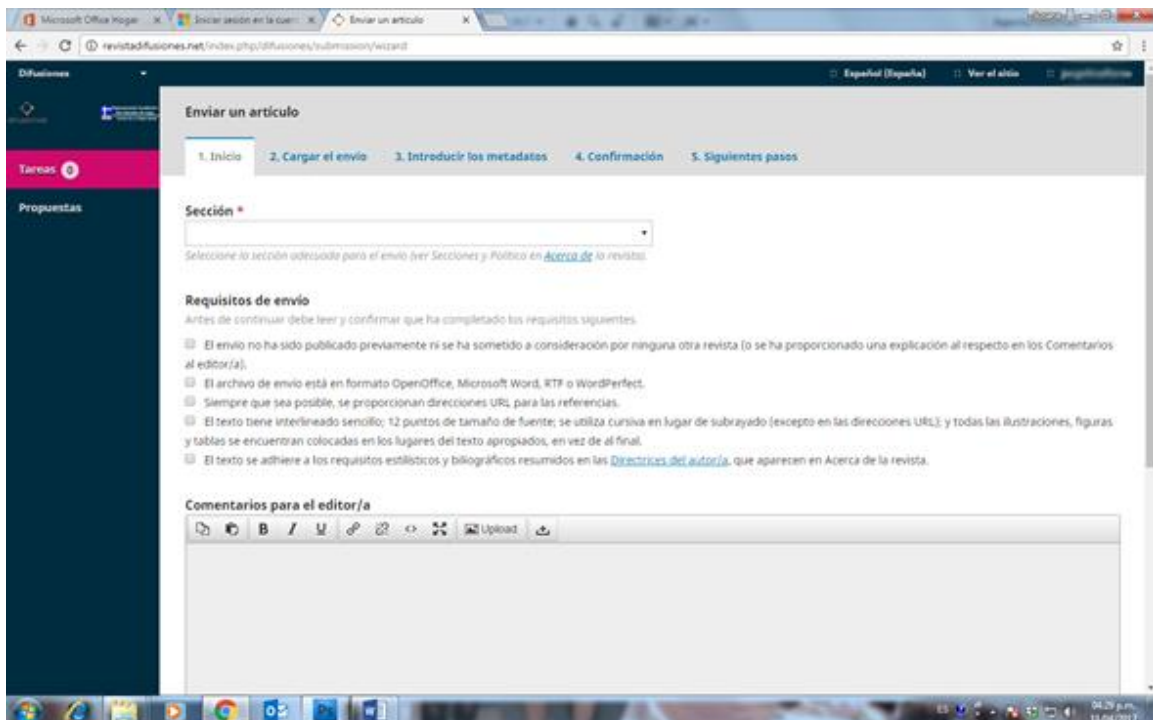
Microsoft Office Hogar | Iniciar sesión en la cuen | Enviar un artículo

revistadifusiones.net/index.php/difusiones/submission/wizard

Difusiones

Español (España) | Ver el sitio

Tareas 0

Propuestas

Enviar un artículo

1. Inicio | 2. Cargar el envío | 3. Introducir los metadatos | 4. Confirmación | 5. Siguientes pasos

Sección *

Seleccione la sección adecuada para el envío (ver Secciones y Política en Acerca de la revista).

Requisitos de envío

Antes de continuar debe leer y confirmar que ha completado los requisitos siguientes.

El envío no ha sido publicado previamente ni se ha sometido a consideración por ninguna otra revista (o se ha proporcionado una explicación al respecto en los Comentarios al editor/a).

El archivo de envío está en formato OpenOffice, Microsoft Word, RTF o WordPerfect.

Siempre que sea posible, se proporcionan direcciones URL para las referencias.

El texto tiene interlineado sencillo; 12 puntos de tamaño de fuente; se utiliza cursiva en lugar de subrayado (excepto en las direcciones URL); y todas las ilustraciones, figuras y tablas se encuentran colocadas en los lugares del texto apropiados, en vez de al final.

El texto se adhiere a los requisitos estilísticos y bibliográficos resumidos en las Directrices del autor/a, que aparecen en Acerca de la revista.

Comentarios para el editor/a

B I U Upload

04:29 p.m.